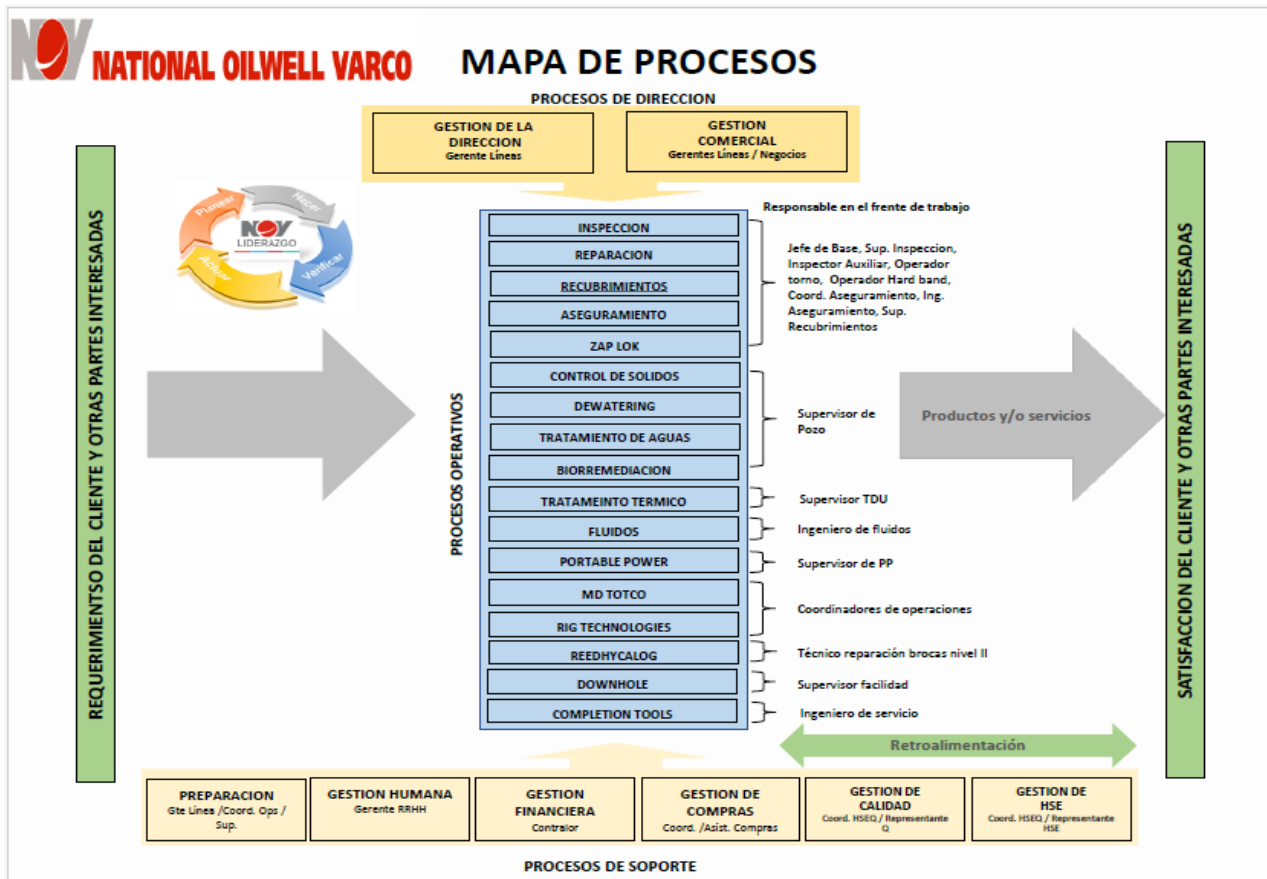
NOV NATIONAL OILWELL VARCO

MAPA DE PROCESOS

PROCESOS DE DIRECCION

GESTION DE LA DIRECCION
Gerente Líneas

GESTION COMERCIAL
Gerentes Líneas / Negocios

REQUERIMIENTSO DEL CLIENTE Y OTRAS PARTES INTERESADAS

Planear
Hacer
Verificar
Actuar
NOV
LIDERAZGO

Responsable en el frente de trabajo

PROCESOS OPERATIVOS

INSPECCION
REPARACION
RECUBRIMIENTOS
ASEGURAMIENTO
ZAP LOK

Jefe de Base, Sup. Inspeccion, Inspector Auxiliar, Operador torno, Operador Hard band, Coord. Aseguramiento, Ing. Aseguramiento, Sup. Recubrimientos

CONTROL DE SOLIDOS
DEWATERING
TRATAMIENTO DE AGUAS
BIORREMEDIACION

Supervisor de Pozo

TRATAMEINTO TERMICO
Supervisor TDU

FLUIDOS
Ingeniero de fluidos

PORTABLE POWER
Supervisor de PP

MD TOTCO
RIG TECHNOLOGIES
Coordinadores de operaciones

REEDHYCALOG
Técnico reparación brocas nivel II

DOWNHOLE
Supervisor facilidad

COMPLETION TOOLS
Ingeniero de servicio

Productos y/o servicios

SATISFACCION DEL CLIENTE Y OTRAS PARTES INTERESADAS

Retroalimentación

PREPARACION
Gte Líneas /Coord. Ops / Sup.

GESTION HUMANA
Gerente RRHH

GESTION FINANCIERA
Contralor

GESTION DE COMPRAS
Coord. /Asist. Compras

GESTION DE CALIDAD
Coord. HSEQ / Representante Q

GESTION DE HSE
Coord. HSEQ / Representante HSE

PROCESOS DE SOPORTE